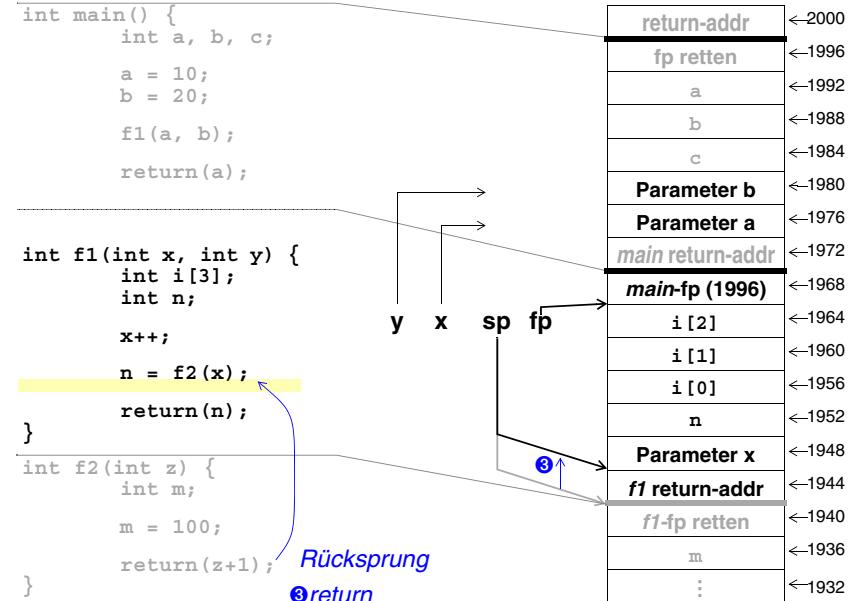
int main() {
        int a, b, c;

        a = 10;
        b = 20;

        f1(a, b);

        return(a);

int f1(int x, int y) {
        int i[3];
        int n;

        x++;

        n = f2(x);

        return(n);
}

int f2(int z) {
        int m;

        m = 100;

        return(z+1);
}

Rücksprung
❸return

y x sp fp

❸

| | |
|---|---|
| return-addr | 2000 |
| fp retten | 1996 |
| a | 1992 |
| b | 1988 |
| c | 1984 |
| Parameter b | 1980 |
| Parameter a | 1976 |
| *main* return-addr | 1972 |
| *main*-fp (1996) | 1968 |
| i[2] | 1964 |
| i[1] | 1960 |
| i[0] | 1956 |
| n | 1952 |
| Parameter x | 1948 |
| *f1* return-addr | 1944 |
| *f1*-fp retten | 1940 |
| m | 1936 |
| ⋮ | 1932 |